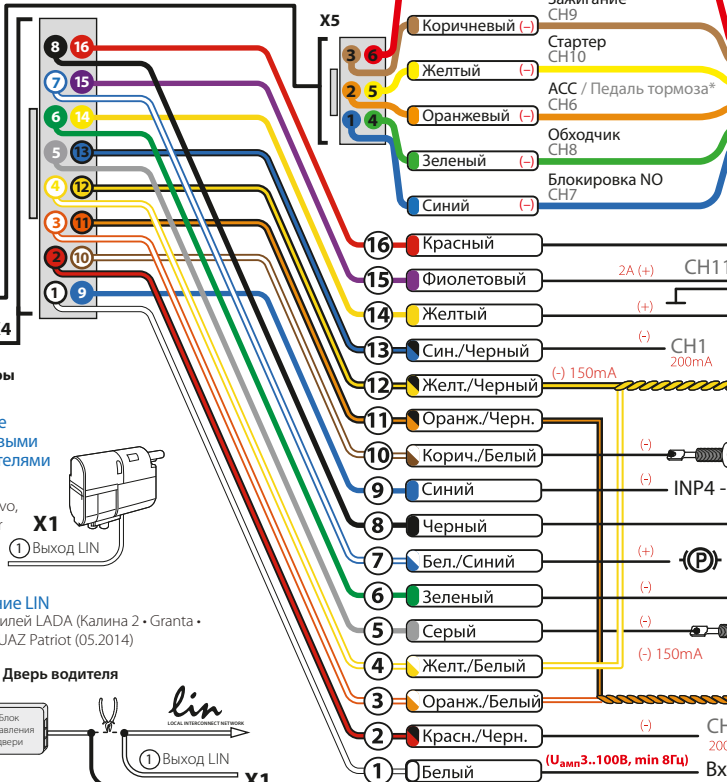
X5

Зажигание
CH9
Коричневый (–)
Стартер
CH10
Желтый (–)
ACC / Педаль тормоза*
CH6
Оранжевый (–)
Обходчик
CH8
Зеленый (–)
Блокировка NO
CH7
Синий (–)

8 16
7 15
6 14
5 13
4 12
3 11
2 10
1 9

3 6
2 5
1 4

16 Красный
15 Фиолетовый
2A (+) CH11
14 Желтый
(+)
13 Син./Черный
(-) CH1 200mA
12 Желт./Черный
(-) 150mA
11 Оранж./Черн.
10 Корич./Белый
(-)
9 Синий
(-) INP4
8 Черный
7 Бел./Синий
(+)
6 Зеленый
(-)
5 Серый
(-)
4 Желт./Белый
(-) 150mA
3 Оранж./Белый
2 Красн./Черн.
(-) CH
200
1 Белый
(Uамп3..100В, min 8Гц)
Вх

4
ры
е
выми
телями
vo,
r
X1
1 Выход LIN
ние LIN
илей LADA (Калина 2 • Granta •
JAZ Patriot (05.2014)
Дверь водителя
Блок
авления
двери
lin
LOCAL INTERCONNECT NETWORK
1 Выход LIN
X1